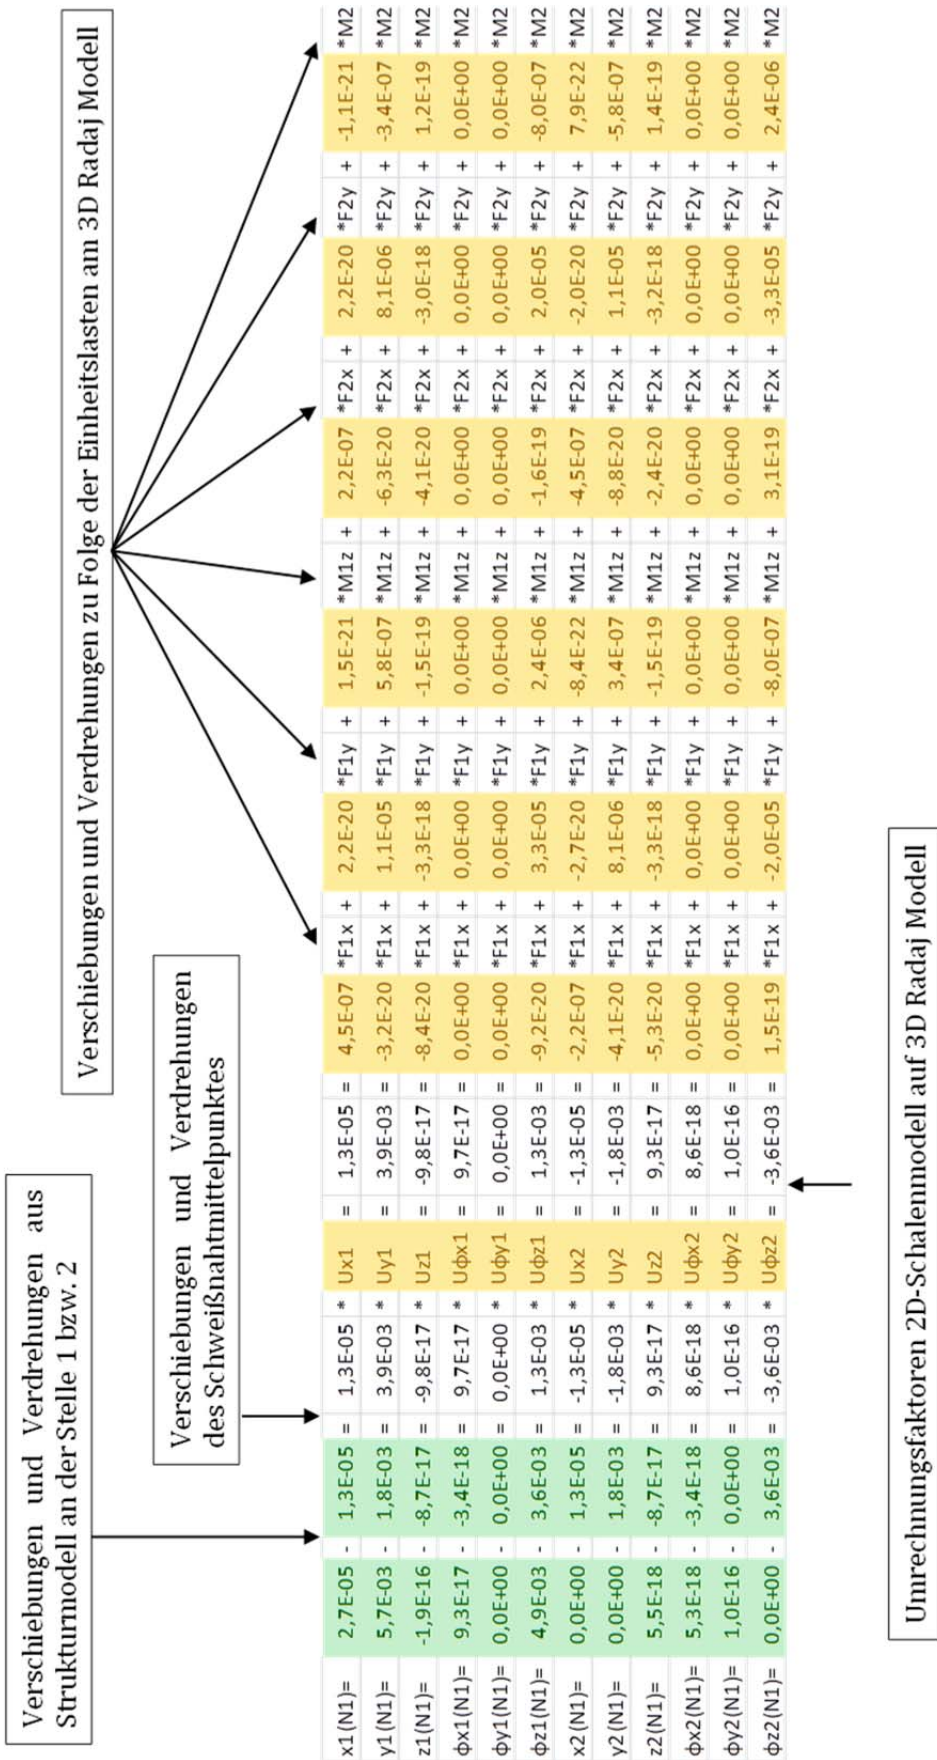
Verschiebungen und Verdrehungen aus Strukturmodell an der Stelle 1 bzw. 2

Verschiebungen und Verdrehungen des Schweißnahtmittelpunktes

Verschiebungen und Verdrehungen zu Folge der Einheitslasten am 3D Radaj Modell

| | | | | | | | | | | | | | | | | | | | | | | | | | | | | | | |
|---|---|---|---|---|---|---|---|---|---|---|---|---|---|---|---|---|---|---|---|---|---|---|---|---|---|---|---|---|---|---|
| x1(N1)= | 2,7E-05 | - | 1,3E-05 | = | 1,3E-05 | * | Ux1 | = | 1,3E-05 | = | 4,5E-07 | *F1x | + | 2,2E-20 | *F1y | + | 1,5E-21 | *M1z | + | 2,2E-07 | *F2x | + | 2,2E-20 | *F2y | + | -1,1E-21 | *M2 |
| y1(N1)= | 5,7E-03 | - | 1,8E-03 | = | 3,9E-03 | * | Uy1 | = | 3,9E-03 | = | -3,2E-20 | *F1x | + | 1,1E-05 | *F1y | + | 5,8E-07 | *M1z | + | -6,3E-20 | *F2x | + | 8,1E-06 | *F2y | + | -3,4E-07 | *M2 |
| z1(N1)= | -1,9E-16 | - | -8,7E-17 | = | -9,8E-17 | * | Uz1 | = | -9,8E-17 | = | -8,4E-20 | *F1x | + | -3,3E-18 | *F1y | + | -1,5E-19 | *M1z | + | -4,1E-20 | *F2x | + | -3,0E-18 | *F2y | + | 1,2E-19 | *M2 |
| ϕx1(N1)= | 9,3E-17 | - | -3,4E-18 | = | 9,7E-17 | * | Uϕx1 | = | 9,7E-17 | = | 0,0E+00 | *F1x | + | 0,0E+00 | *F1y | + | 0,0E+00 | *M1z | + | 0,0E+00 | *F2x | + | 0,0E+00 | *F2y | + | 0,0E+00 | *M2 |
| ϕy1(N1)= | 0,0E+00 | - | 0,0E+00 | = | 0,0E+00 | * | Uϕy1 | = | 0,0E+00 | = | 0,0E+00 | *F1x | + | 0,0E+00 | *F1y | + | 0,0E+00 | *M1z | + | 0,0E+00 | *F2x | + | 0,0E+00 | *F2y | + | 0,0E+00 | *M2 |
| ϕz1(N1)= | 4,9E-03 | - | 3,6E-03 | = | 1,3E-03 | * | Uϕz1 | = | 1,3E-03 | = | -9,2E-20 | *F1x | + | 3,3E-05 | *F1y | + | 2,4E-06 | *M1z | + | -1,6E-19 | *F2x | + | 2,0E-05 | *F2y | + | -8,0E-07 | *M2 |
| x2(N1)= | 0,0E+00 | - | 1,3E-05 | = | -1,3E-05 | * | Ux2 | = | -1,3E-05 | = | -2,2E-07 | *F1x | + | -2,7E-20 | *F1y | + | -8,4E-22 | *M1z | + | -4,5E-07 | *F2x | + | -2,0E-20 | *F2y | + | 7,9E-22 | *M2 |
| y2(N1)= | 0,0E+00 | - | 1,8E-03 | = | -1,8E-03 | * | Uy2 | = | -1,8E-03 | = | -4,1E-20 | *F1x | + | 8,1E-06 | *F1y | + | 3,4E-07 | *M1z | + | -8,8E-20 | *F2x | + | 1,1E-05 | *F2y | + | -5,8E-07 | *M2 |
| z2(N1)= | 5,5E-18 | - | -8,7E-17 | = | 9,3E-17 | * | Uz2 | = | 9,3E-17 | = | -5,3E-20 | *F1x | + | -3,3E-18 | *F1y | + | -1,5E-19 | *M1z | + | -2,4E-20 | *F2x | + | -3,2E-18 | *F2y | + | 1,4E-19 | *M2 |
| ϕx2(N1)= | 5,3E-18 | - | -3,4E-18 | = | 8,6E-18 | * | Uϕx2 | = | 8,6E-18 | = | 0,0E+00 | *F1x | + | 0,0E+00 | *F1y | + | 0,0E+00 | *M1z | + | 0,0E+00 | *F2x | + | 0,0E+00 | *F2y | + | 0,0E+00 | *M2 |
| ϕy2(N1)= | 1,0E-16 | - | 0,0E+00 | = | 1,0E-16 | * | Uϕy2 | = | 1,0E-16 | = | 0,0E+00 | *F1x | + | 0,0E+00 | *F1y | + | 0,0E+00 | *M1z | + | 0,0E+00 | *F2x | + | 0,0E+00 | *F2y | + | 0,0E+00 | *M2 |
| ϕz2(N1)= | 0,0E+00 | - | 3,6E-03 | = | -3,6E-03 | * | Uϕz2 | = | -3,6E-03 | = | 1,5E-19 | *F1x | + | -2,0E-05 | *F1y | + | -8,0E-07 | *M1z | + | 3,1E-19 | *F2x | + | -3,3E-05 | *F2y | + | 2,4E-06 | *M2 |

Umrechnungsfaktoren 2D-Schalenmodell auf 3D Radaj Modell